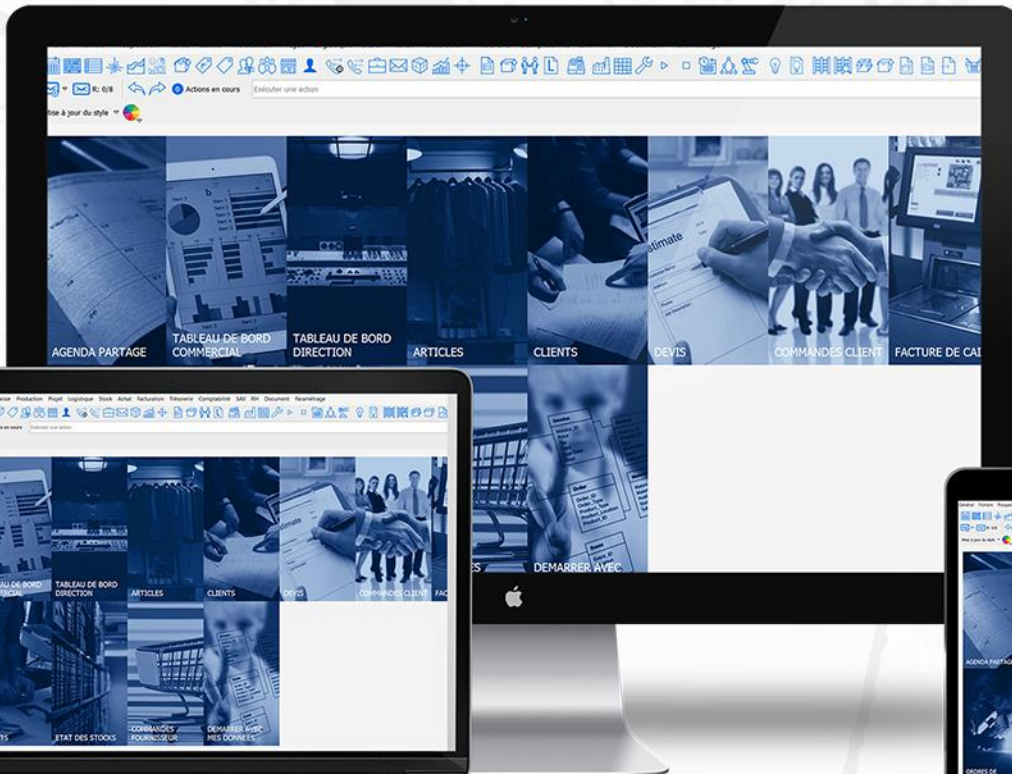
R: 0/8
Actions en cours
Exécuter une action
ise à jour du style
AGENDA PARTAGE
TABLEAU DE BORD COMMERCIAL
TABLEAU DE BORD DIRECTION
ARTICLES
CLIENTS
DEVIS
COMMANDES CLIENT
FACTURE DE CAI
DEMARRER AVEC

aise Production Projet Logistique Stock Achat Facturation Trésorerie Comptabilité SAV RH Document Paramétrage
s en cours
Exécuter une action
EAU DE BORD ERCIAL
TABLEAU DE BORD DIRECTION
ARTICLES
CLIENTS
DEVIS
COMMANDES CLIENT
FAC
TS
ETAT DES STOCKS
COMMANDES FOURNISSEUR
DEMARRER AVEC MES DONNEES

Général Fichiers Prospect
Mise à jour du style
AGENDA PARTAGE
ORDRES DE